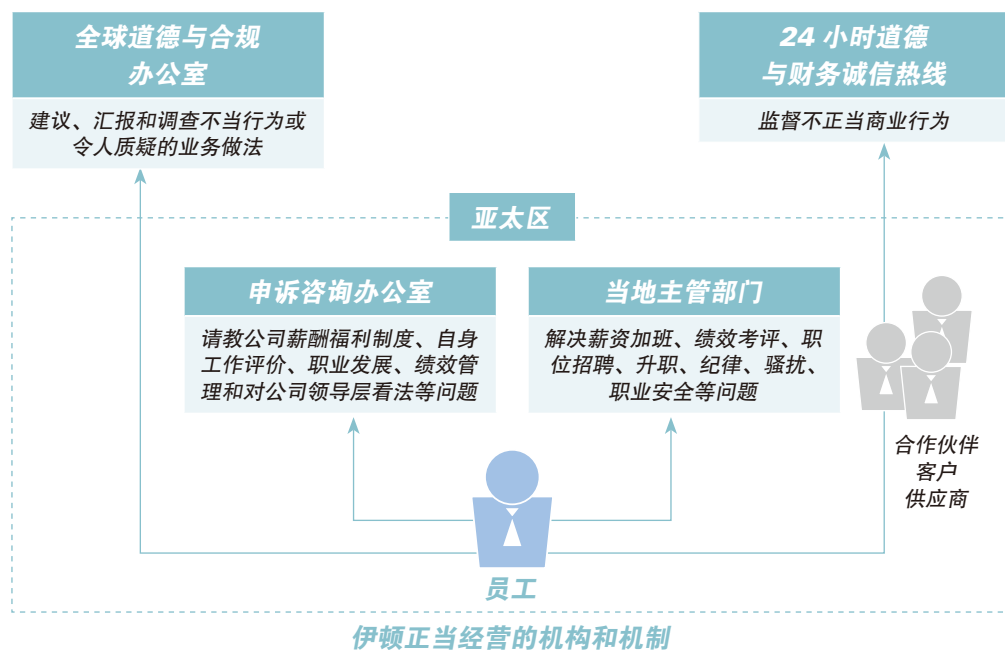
全球道德与合规办公室

建议、汇报和调查不当行为或令人质疑的业务做法

24 小时道德与财务诚信热线

监督不正当商业行为

亚太区

申诉咨询办公室

请教公司薪酬福利制度、自身工作评价、职业发展、绩效管理和对公司领导层看法等问题

当地主管部门

解决薪资加班、绩效考评、职位招聘、升职、纪律、骚扰、职业安全等问题

合作伙伴
客户
供应商

员工

伊顿正当经营的机构和机制